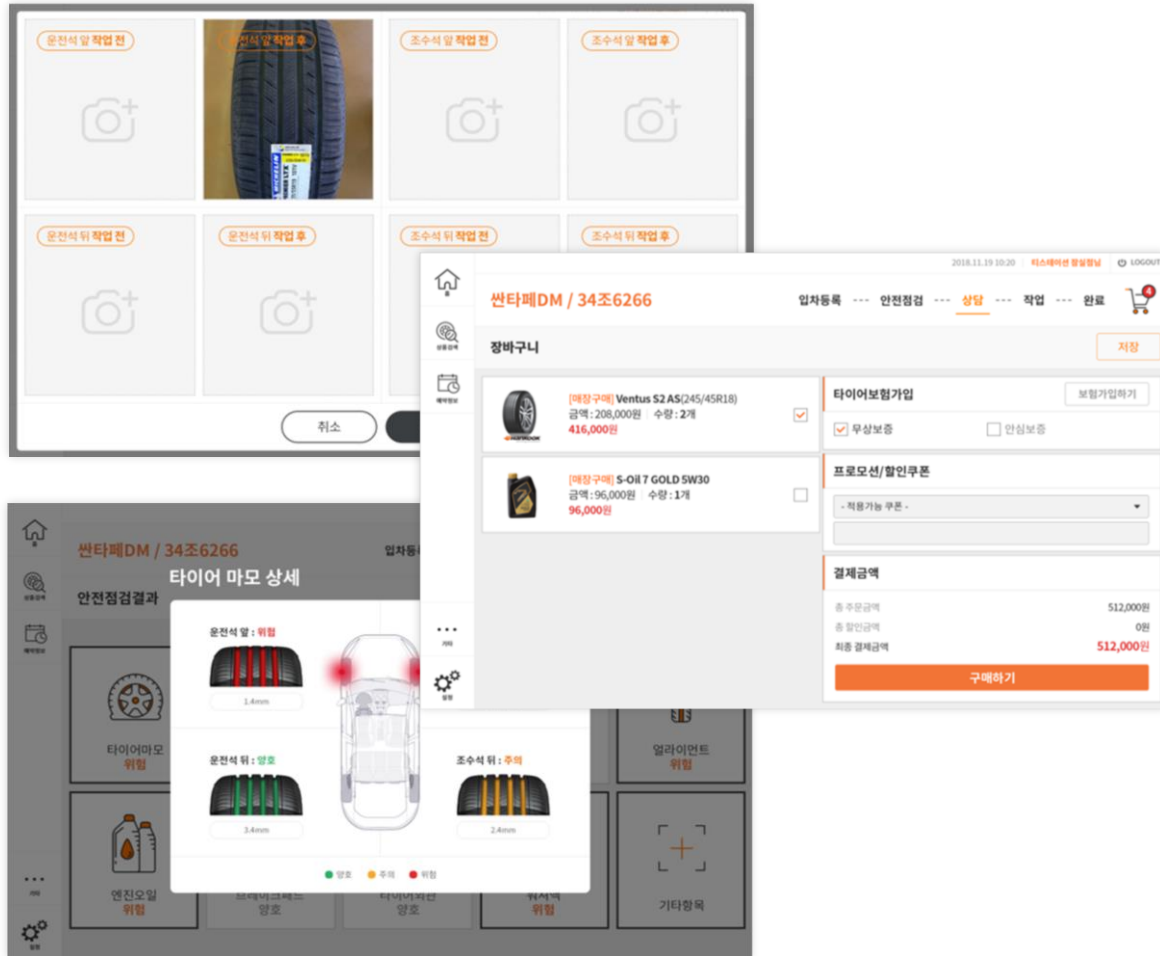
운전석 앞 작업 전

운전석 앞 작업 후

조수석 앞 작업 전

조수석 앞 작업 후

운전석 뒤 작업 전

운전석 뒤 작업 후

조수석 뒤 작업 전

조수석 뒤 작업 후

취소

2018.11.19 10:20 티스테이션 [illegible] LOGOUT

싼타페DM / 34조6266

입차등록 --- 안전점검 --- 상담 --- 작업 --- 완료

4

장바구니

저장

[매장구매] Ventus S2 AS(245/45R18)
금액 : 208,000원 | 수량 : 2개
416,000원

[매장구매] S-Oil 7 GOLD 5W30
금액 : 96,000원 | 수량 : 1개
96,000원

타이어보험가입

보험가입하기

무상보증

안심보증

프로모션/할인쿠폰

- 적용가능 쿠폰 -

결제금액

총 주문금액 512,000원

총 할인금액 0원

최종 결제금액 512,000원

구매하기

싼타페DM / 34조6266

입차등

안전점검결과

타이어 마모 상세

운전석 앞 : 위험

1.4mm

운전석 뒤 : 양호

3.4mm

조수석 뒤 : 주의

2.4mm

양호 주의 위험

타이어마모
위험

얼라이언트
위험

엔진오일
위험

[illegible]
양호

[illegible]
양호

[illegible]
위험

기타항목